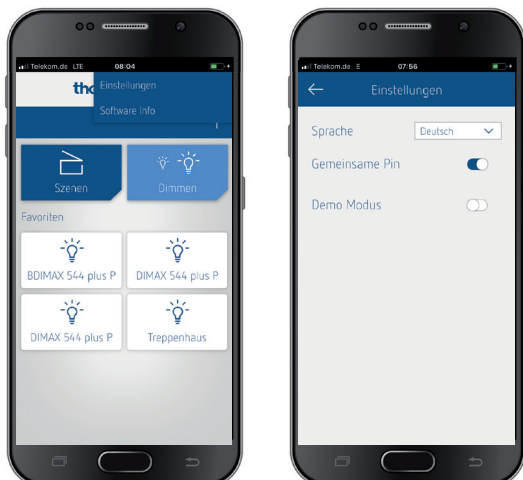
Telekom.de LTE 08:04

the

Einstellungen

Software Info

Szenen

Dimmen

Favoriten

BDIMAX 544 plus P

DIMAX 544 plus P

DIMAX 544 plus P

Treppenhaus

Telekom.de E 07:56

Einstellungen

Sprache

Deutsch

Gemeinsame Pin

Demo Modus